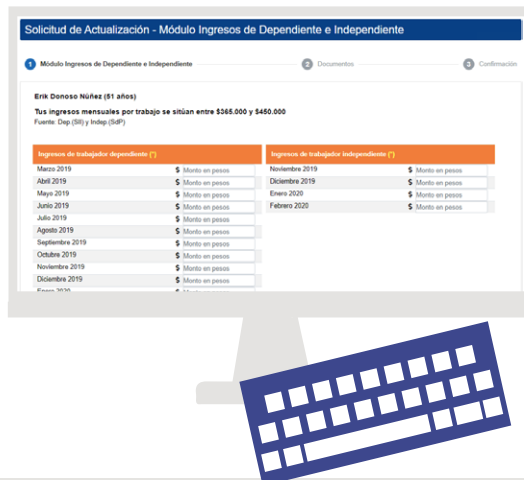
Solicitud de Actualización - Módulo Ingresos de Dependiente e Independiente

1 Módulo Ingresos de Dependiente e Independiente
2 Documentos
3 Confirmación

Erik Donoso Núñez (51 años)

Tus ingresos mensuales por trabajo se sitúan entre \$365.000 y \$450.000
Fuente: Dep (SII) y Indep (SdP)

| Ingresos de trabajador dependiente (*) | |
|---|---|
| Marzo 2019 | \$ Monto en pesos |
| Abril 2019 | \$ Monto en pesos |
| Mayo 2019 | \$ Monto en pesos |
| Junio 2019 | \$ Monto en pesos |
| Julio 2019 | \$ Monto en pesos |
| Agosto 2019 | \$ Monto en pesos |
| Septiembre 2019 | \$ Monto en pesos |
| Octubre 2019 | \$ Monto en pesos |
| Noviembre 2019 | \$ Monto en pesos |
| Diciembre 2019 | \$ Monto en pesos |
| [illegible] | \$ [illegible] |

| Ingresos de trabajador independiente (*) | |
|---|---|
| Noviembre 2019 | \$ Monto en pesos |
| Diciembre 2019 | \$ Monto en pesos |
| Enero 2020 | \$ Monto en pesos |
| Febrero 2020 | \$ Monto en pesos |